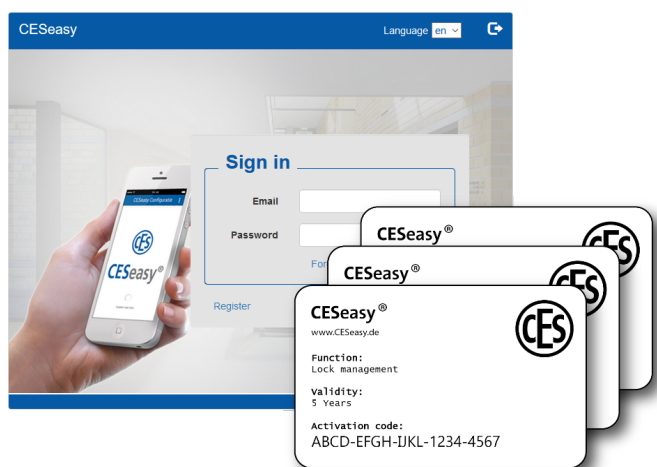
CESeasy

Language en

Sign in

Email

Password

For

Register

CESeasy Configurator

CES

CESeasy®

CESeasy®

CES

CESeasy®

CES

CESeasy®

www.CESeasy.de

CES

Function:
Lock management

Validity:
5 Years

Activation code:
ABCD-EFGH-IJKL-1234-4567